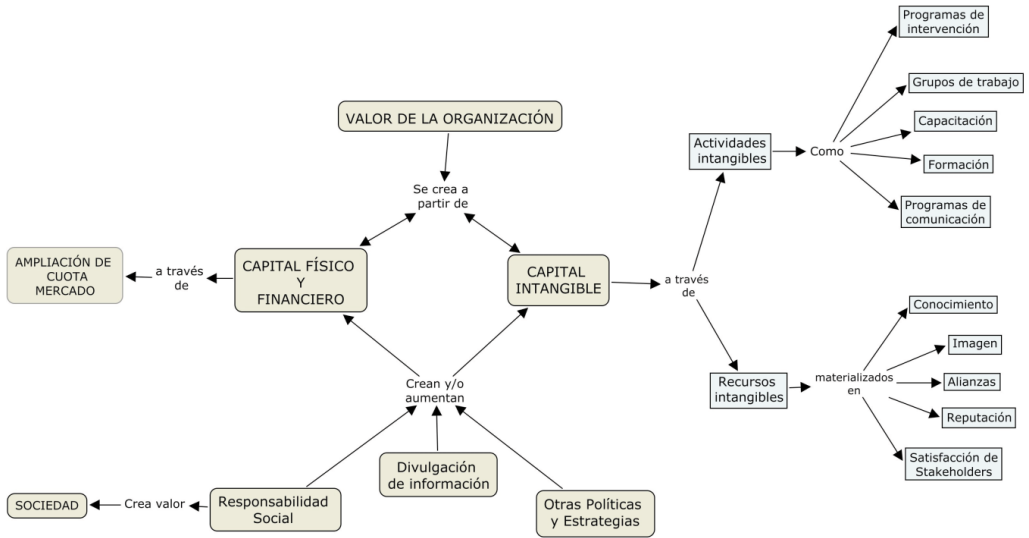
VALOR DE LA ORGANIZACIÓN

Se crea a partir de

CAPITAL FÍSICO Y FINANCIERO

CAPITAL INTANGIBLE

AMPLIACIÓN DE CUOTA MERCADO

a través de

a través de

Actividades intangibles

Como

Programas de intervención

Grupos de trabajo

Capacitación

Formación

Programas de comunicación

Recursos intangibles

materializados en

Conocimiento

Imagen

Alianzas

Reputación

Satisfacción de Stakeholders

Crean y/o aumentan

Divulgación de información

Otras Políticas y Estrategias

Responsabilidad Social

Crea valor

SOCIEDAD